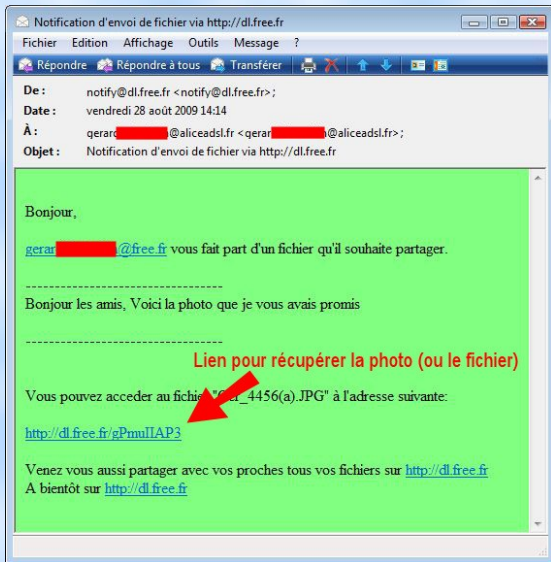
Notification d'envoi de fichier via http://dl.free.fr

Fichier Edition Affichage Outils Message ?

Répondre Répondre à tous Transférer

De : notify@dl.free.fr <notify@dl.free.fr> ;
Date : vendredi 28 août 2009 14:14
À : gerar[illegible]@aliceadsl.fr <gerar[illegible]@aliceadsl.fr> ;
Objet : Notification d'envoi de fichier via http://dl.free.fr

Bonjour,

gerar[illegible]@free.fr vous fait part d'un fichier qu'il souhaite partager.

-----------------------------------
Bonjour les amis, Voici la photo que je vous avais promis

-----------------------------------

Lien pour récupérer la photo (ou le fichier)

Vous pouvez acceder au fichier "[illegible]r_4456(a).JPG" à l'adresse suivante:

http://dl.free.fr/gPmuIIAP3

Venez vous aussi partager avec vos proches tous vos fichiers sur http://dl.free.fr
A bientôt sur http://dl.free.fr